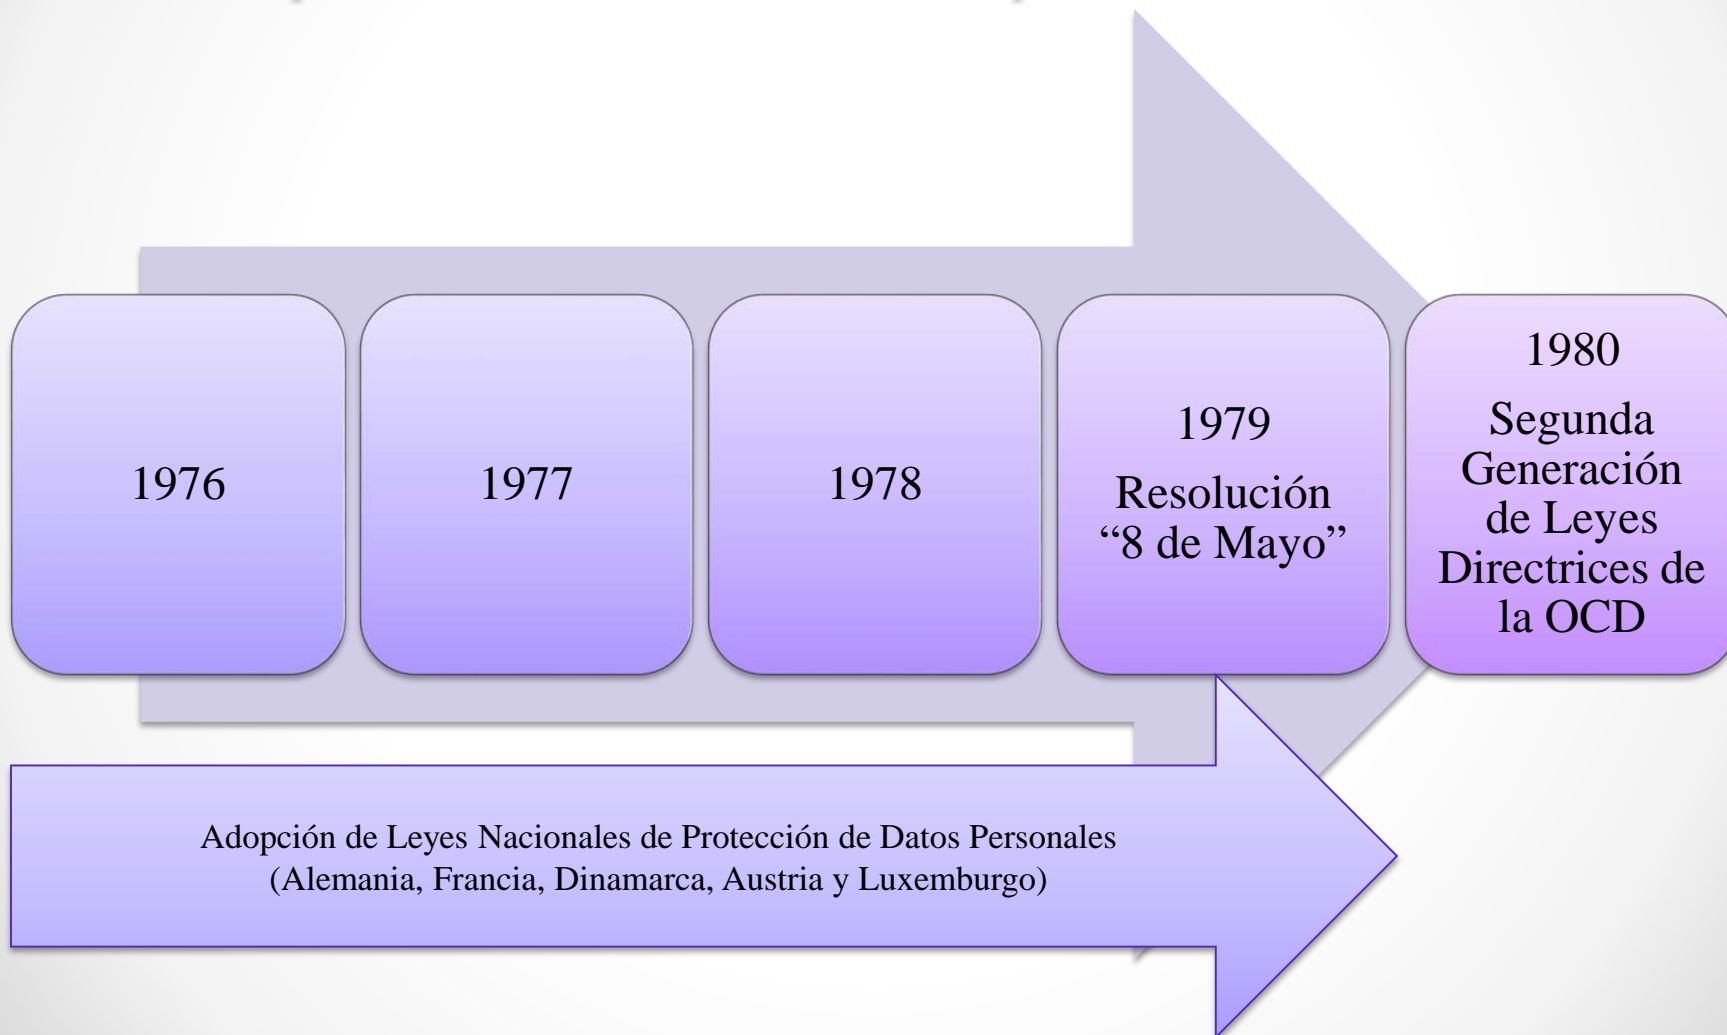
1976

1977

1978

1979
Resolución "8 de Mayo"

1980
Segunda Generación de Leyes Directrices de la OCD

Adopción de Leyes Nacionales de Protección de Datos Personales (Alemania, Francia, Dinamarca, Austria y Luxemburgo)